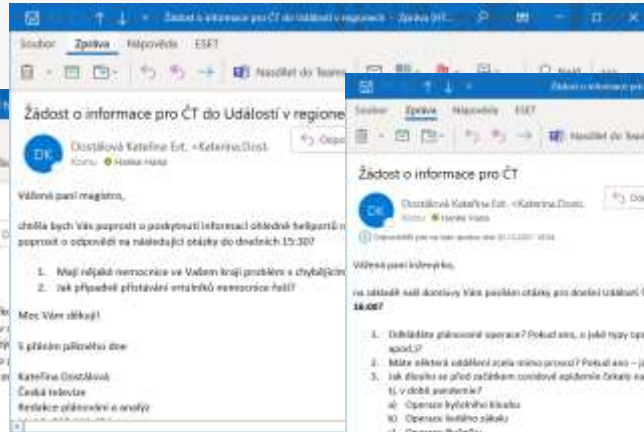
Žádost o informace pro ČT do Událostí v regionech - Zpráva (HT...

Soubor Zpráva Nápověda ESET

Nasdílet do Teams

Žádost o informace pro ČT do Událostí v regione

DK Dostálová Kateřina Ext. <Katerina.Dost.
Komu Hedea Hana

Odpo

Vážená paní magistro,

chtěla bych Vás poprosit o poskytnutí informací ohledně heliportů n poprosit o odpovědi na následující otázky do dnešních 15:30?

1. Mají nějaké nemocnice ve Vašem kraji problém s chybějícím
2. Jak případně přistávání vrtulníků nemocnice řeší?

Moc Vám děkuji!

S přáním pěkného dne

Kateřina Dostálová
Česká televize
Redakce plánování a analýz

Žádost o informace pro ČT

Soubor Zpráva Nápověda ESET

Nasdílet do Teams

Žádost o informace pro ČT

DK Dostálová Kateřina Ext. <Katerina.Dost.
Komu Hedea Hana

Odpověděli jste na tuto zprávu dne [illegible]

Vážená paní inženýrko,

na základě naší domluvy Vám posílám otázky pro dnešní Události v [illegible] 16:00?

1. Odkládáte plánované operace? Pokud ano, o jaké typy op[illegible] apod.)?
2. Máte některá oddělení zcela mimo provoz? Pokud ano – j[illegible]
3. Jak dlouho se před začátkem covidové epidemie čekalo na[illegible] tj. v době pandemie?
a) Operace kyčelního kloubu
b) Operace kolního zákalu
c) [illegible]